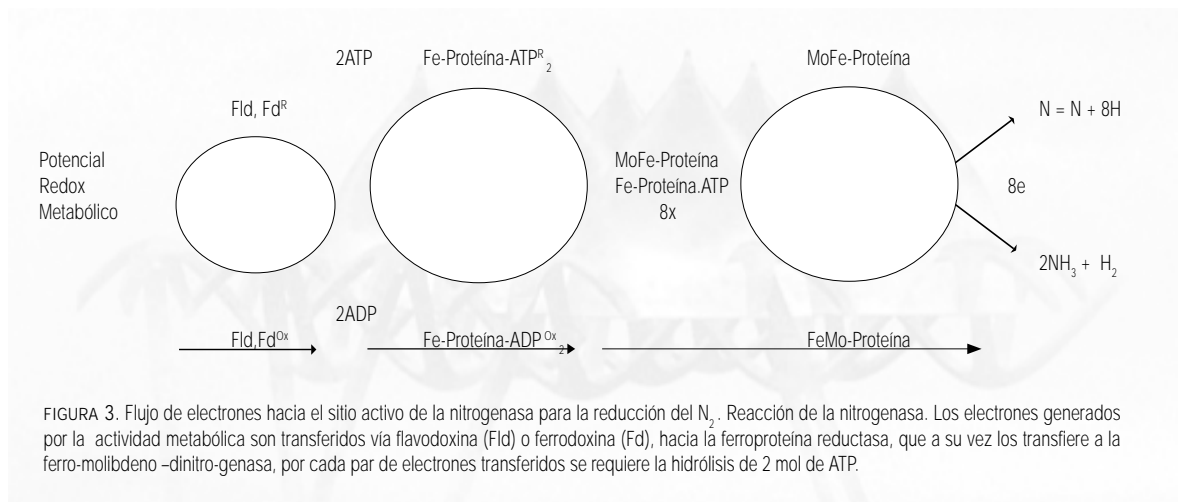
2ATP

Fe-Proteína-ATP$^{R}_{2}$

MoFe-Proteína

Fld, Fd$^{R}$

N = N + 8H

Potencial Redox Metabólico

MoFe-Proteína Fe-Proteína.ATP 8x

8e

$2NH_3$ + $H_2$

2ADP

Fld,Fd$^{Ox}$

Fe-Proteína-ADP$^{Ox}_{2}$

FeMo-Proteína

FIGURA 3. Flujo de electrones hacia el sitio activo de la nitrogenasa para la reducción del $N_2$. Reacción de la nitrogenasa. Los electrones generados por la actividad metabólica son transferidos vía flavodoxina (Fld) o ferrodoxina (Fd), hacia la ferroproteína reductasa, que a su vez los transfiere a la ferro-molibdeno –dinitro-genasa, por cada par de electrones transferidos se requiere la hidrólisis de 2 mol de ATP.